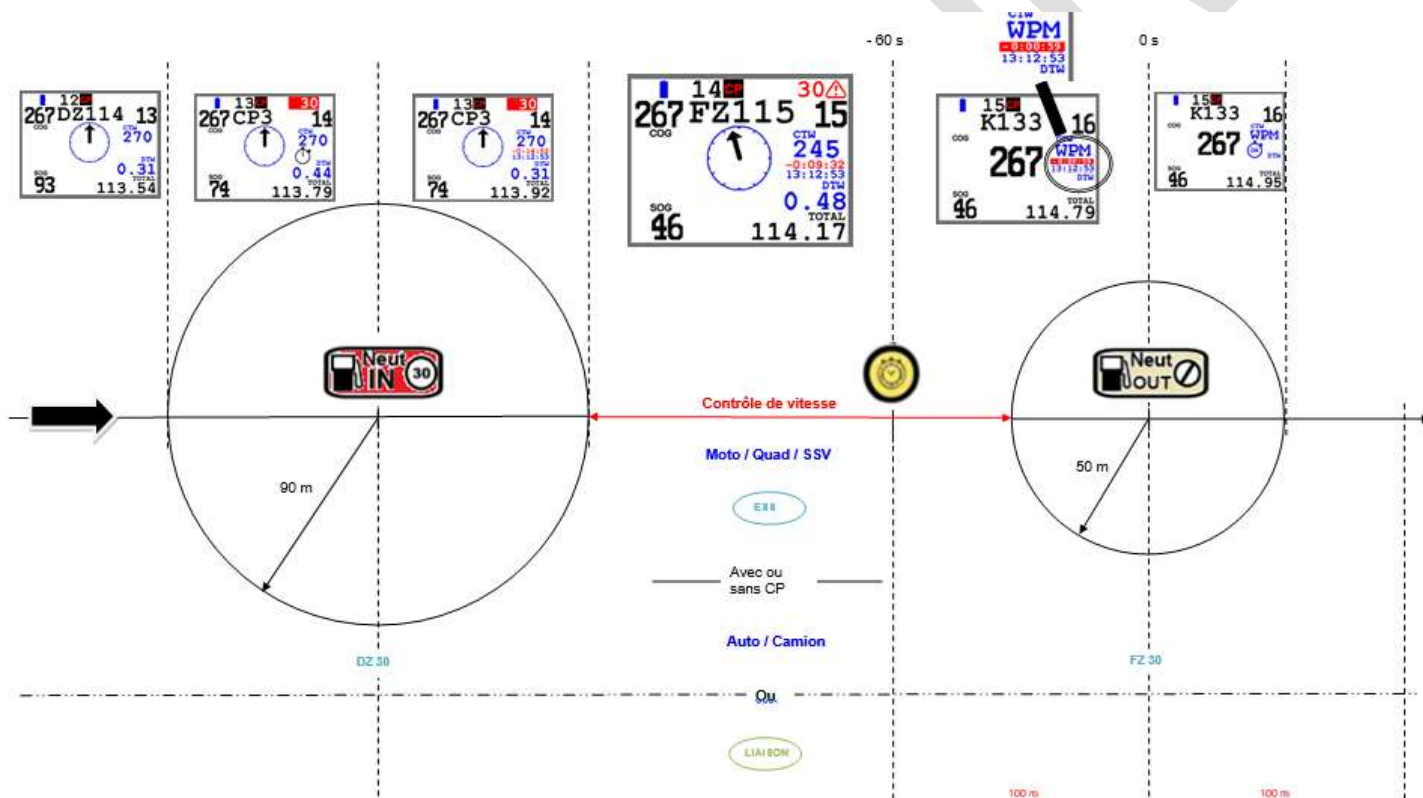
- 60 s

0 s

CTW
WPM
-0:00:59
13:12:53
DTW

12 CP
267 DZ114 13
COG
CTW
270
DTW
SOG
0.31
TOTAL
93 113.54

13 CP 30
267 CP3 14
COG
CTW
270
DTW
SOG
0.44
TOTAL
74 113.79

13 CP 30
267 CP3 14
COG
CTW
270
-0:14:12
13:12:53
DTW
SOG
0.31
TOTAL
74 113.92

14 CP 30
267 FZ115 15
COG
CTW
245
-0:09:32
13:12:53
DTW
SOG
0.48
TOTAL
46 114.17

15 CP
K133 16
COG
267
WPM
-0:00:59
13:12:53
DTW
SOG
TOTAL
46 114.79

15 CP
K133 16
COG
CTW
267 WPM
DTW
SOG
TOTAL
46 114.95

Neut IN 30

Neut OUT

Contrôle de vitesse

Moto / Quad / SSV

ESS

90 m

50 m

Avec ou sans CP

Auto / Camion

DZ 30

FZ 30

Ou

LIAISON

100 m

100 m